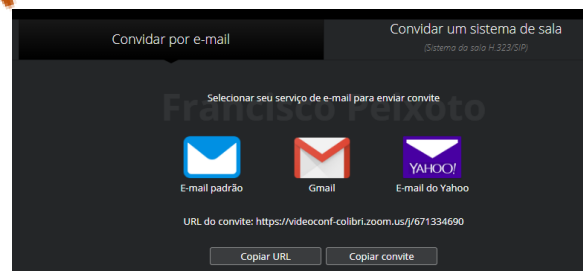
Convidar por e-mail

Convidar um sistema de sala
(Sistema de sala H.323/SIP)

Francisco Peixoto

Selecionar seu serviço de e-mail para enviar convite

E-mail padrão

Gmail

YAHOO!
E-mail do Yahoo

URL do convite: https://videoconf-colibri.zoom.us/j/671334690

Copiar URL

Copiar convite